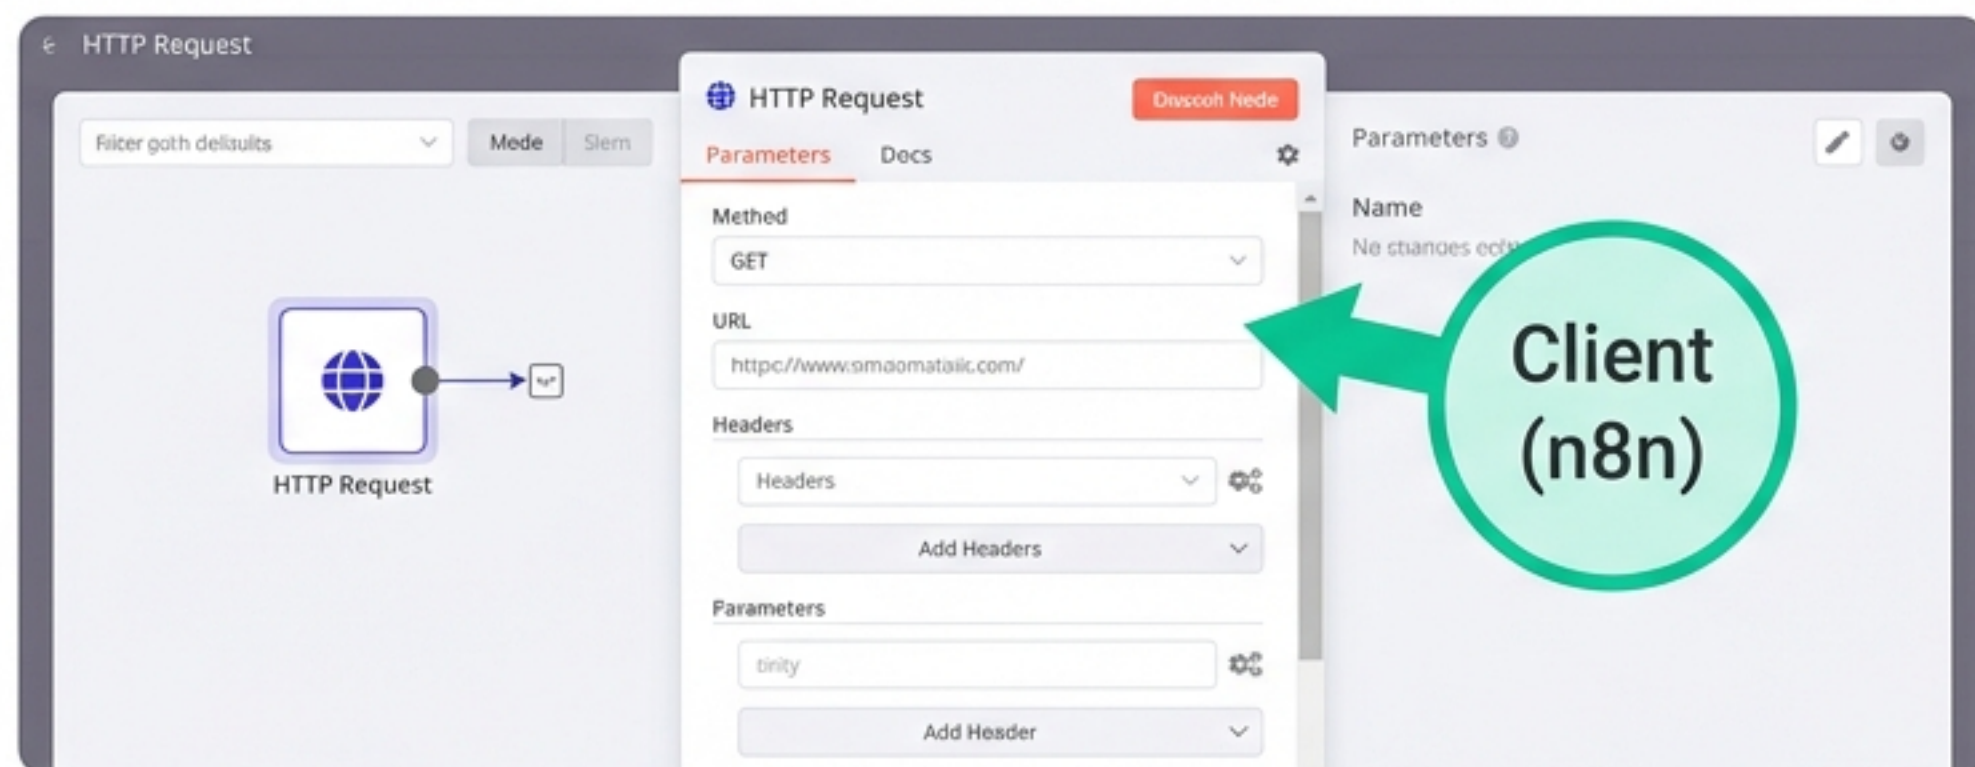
HTTP Request

Fiiter goth dellsults

Mede

Slem

HTTP Request

HTTP Request

Dwscoh Nede

Parameters

Docs

Methed

GET

URL

httpc//www.smaomataiic.com/

Headers

Headers

Add Headers

Parameters

tinity

Add Header

Parameters

Name

Ne stianoes ecf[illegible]

Client (n8n)